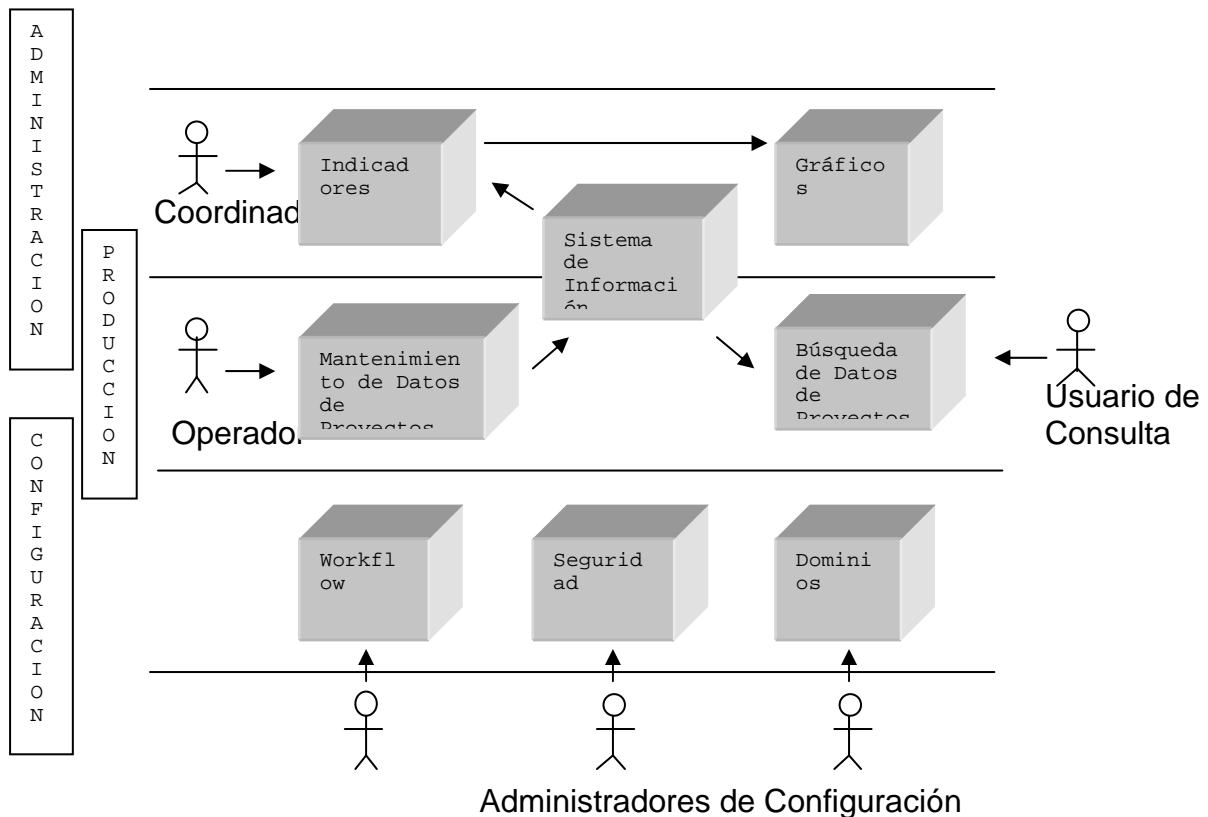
ADMINISTRACION

PRODUCCION

CONFIGURACION

Coordinad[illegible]

Indicadores

Gráficos

Sistema de Informaci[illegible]

Operado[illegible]

Mantenimiento de Datos de Proyectos

Búsqueda de Datos de Proyectos

Usuario de Consulta

Workflow

Seguridad

Dominios

Administradores de Configuración